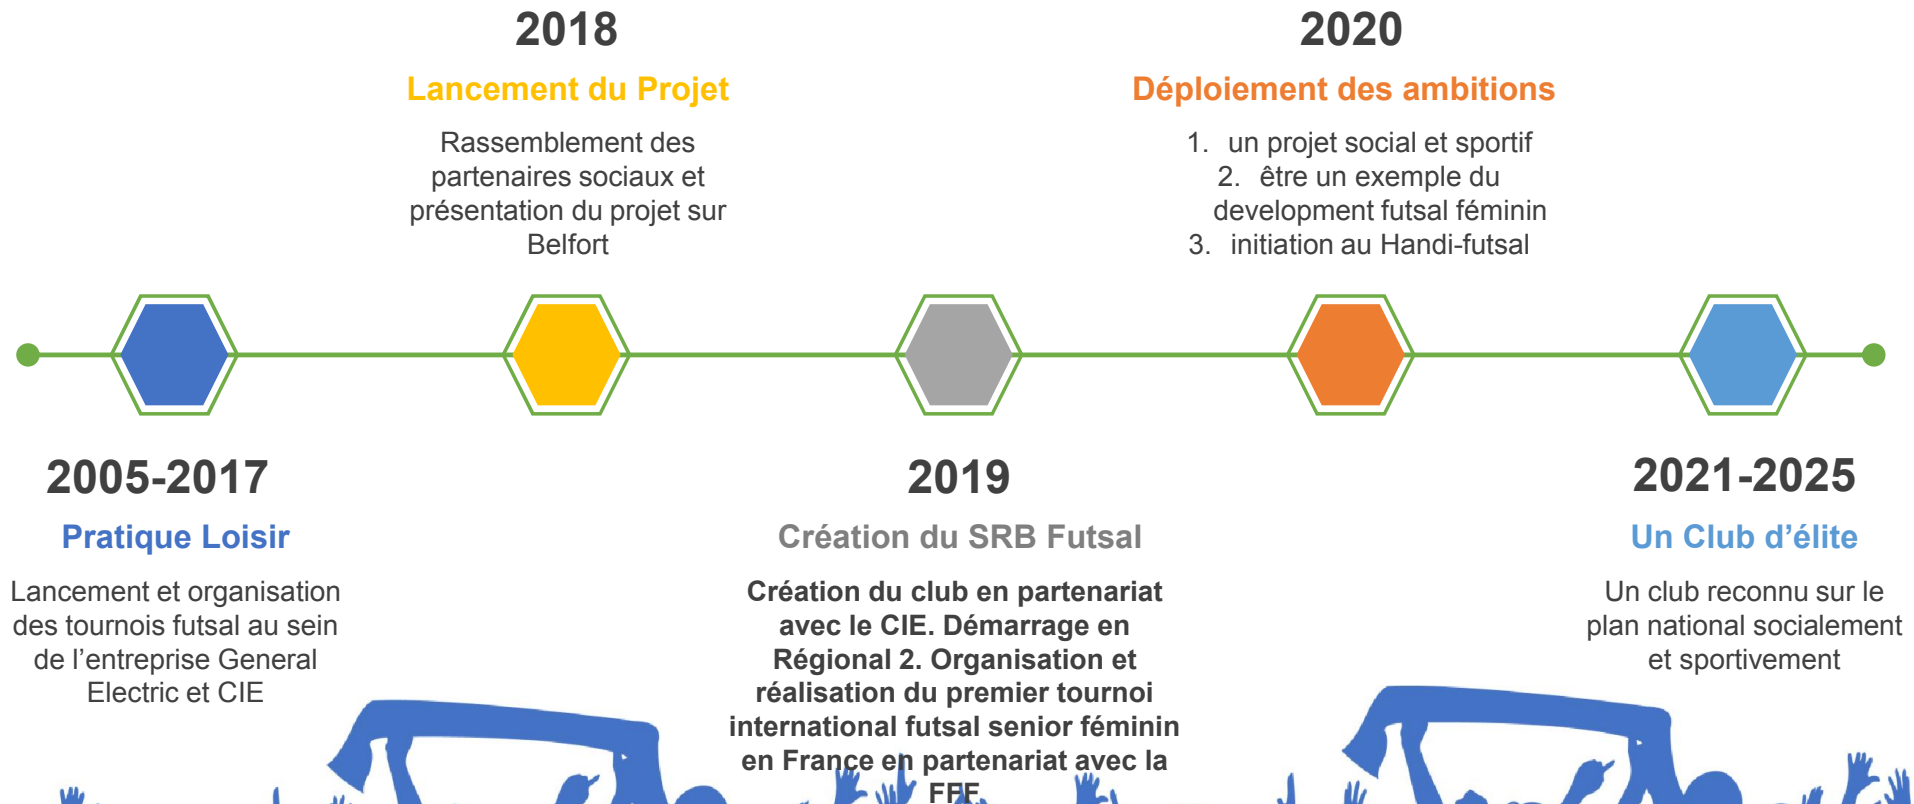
2018

Lancement du Projet

Rassemblement des partenaires sociaux et présentation du projet sur Belfort

2020

Déploiement des ambitions

1. un projet social et sportif
2. être un exemple du development futsal féminin
3. initiation au Handi-futsal

2005-2017

Pratique Loisir

Lancement et organisation des tournois futsal au sein de l'entreprise General Electric et CIE

2019

Création du SRB Futsal

Création du club en partenariat avec le CIE. Démarrage en Régional 2. Organisation et réalisation du premier tournoi international futsal senior féminin en France en partenariat avec la FFF.

2021-2025

Un Club d'élite

Un club reconnu sur le plan national socialement et sportivement